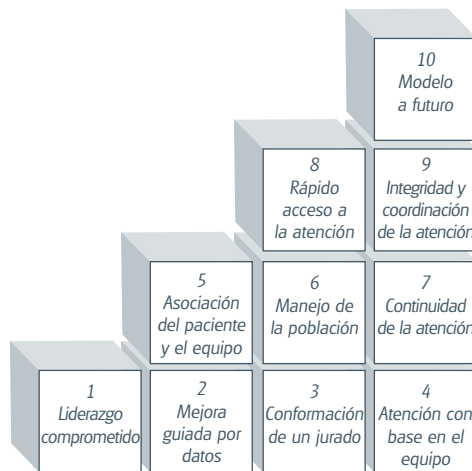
10
Modelo a futuro

8
Rápido acceso a la atención

9
Integridad y coordinación de la atención

5
Asociación del paciente y el equipo

6
Manejo de la población

7
Continuidad de la atención

1
Liderazgo comprometido

2
Mejora guiada por datos

3
Conformación de un jurado

4
Atención con base en el equipo